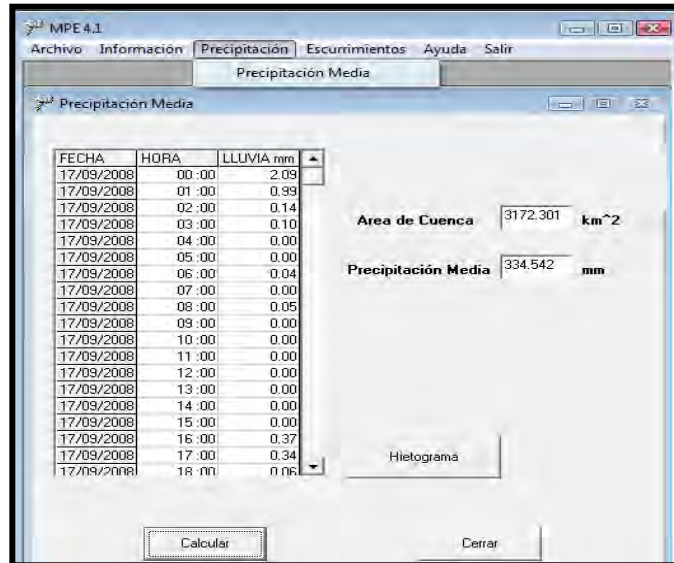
MPE 4.1

Archivo Información Precipitación Escurrimientos Ayuda Salir

Precipitación Media

Precipitación Media

| FECHA | HORA | LLUVIA mm |
|---|---|---|
| 17/09/2008 | 00 :00 | 2.09 |
| 17/09/2008 | 01 :00 | 0.99 |
| 17/09/2008 | 02 :00 | 0.14 |
| 17/09/2008 | 03 :00 | 0.10 |
| 17/09/2008 | 04 :00 | 0.00 |
| 17/09/2008 | 05 :00 | 0.00 |
| 17/09/2008 | 06 :00 | 0.04 |
| 17/09/2008 | 07 :00 | 0.00 |
| 17/09/2008 | 08 :00 | 0.05 |
| 17/09/2008 | 09 :00 | 0.00 |
| 17/09/2008 | 10 :00 | 0.00 |
| 17/09/2008 | 11 :00 | 0.00 |
| 17/09/2008 | 12 :00 | 0.00 |
| 17/09/2008 | 13 :00 | 0.00 |
| 17/09/2008 | 14 :00 | 0.00 |
| 17/09/2008 | 15 :00 | 0.00 |
| 17/09/2008 | 16 :00 | 0.37 |
| 17/09/2008 | 17 :00 | 0.34 |
| 17/09/2008 | 18 :00 | 0.06 |

Area de Cuenca 3172.301 km^2

Precipitación Media 334.542 mm

Hietograma

Calcular

Cerrar